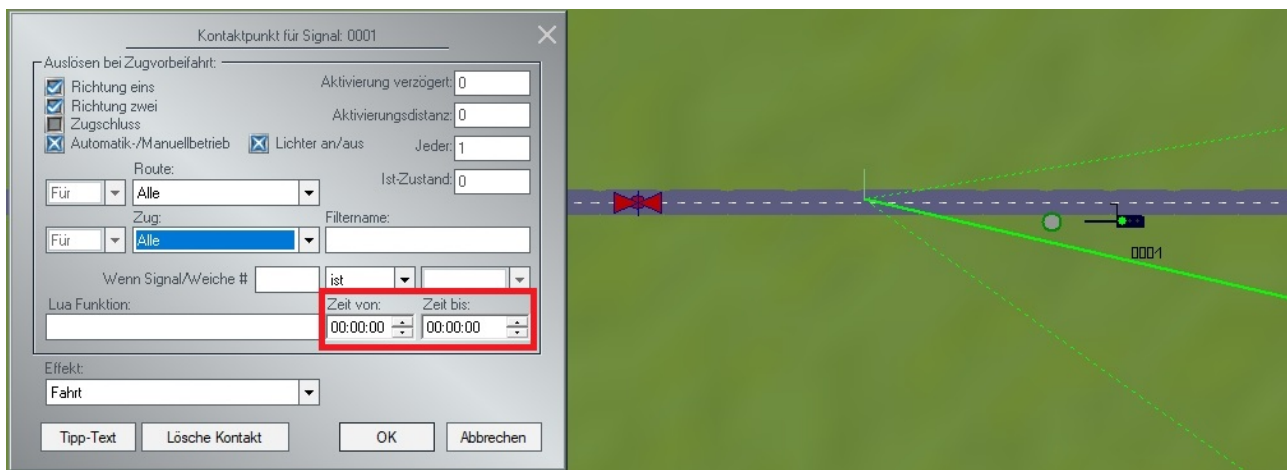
Kontaktpunkt für Signal: 0001

Auslösen bei Zugvorbeifahrt:

Richtung eins
Richtung zwei
Zugschluss
Automatik-/Manuellbetrieb
Lichter an/aus

Aktivierung verzögert: 0
Aktivierungsdistanz: 0
Jeder: 1
Ist-Zustand: 0

Route:
Für
Alle

Zug:
Für
Alle

Filtername:

Wenn Signal/Weiche #
ist

Lua Funktion:

Zeit von:
00:00:00
Zeit bis:
00:00:00

Effekt:
Fahrt

Tipp-Text
Lösche Kontakt
OK
Abbrechen

0001